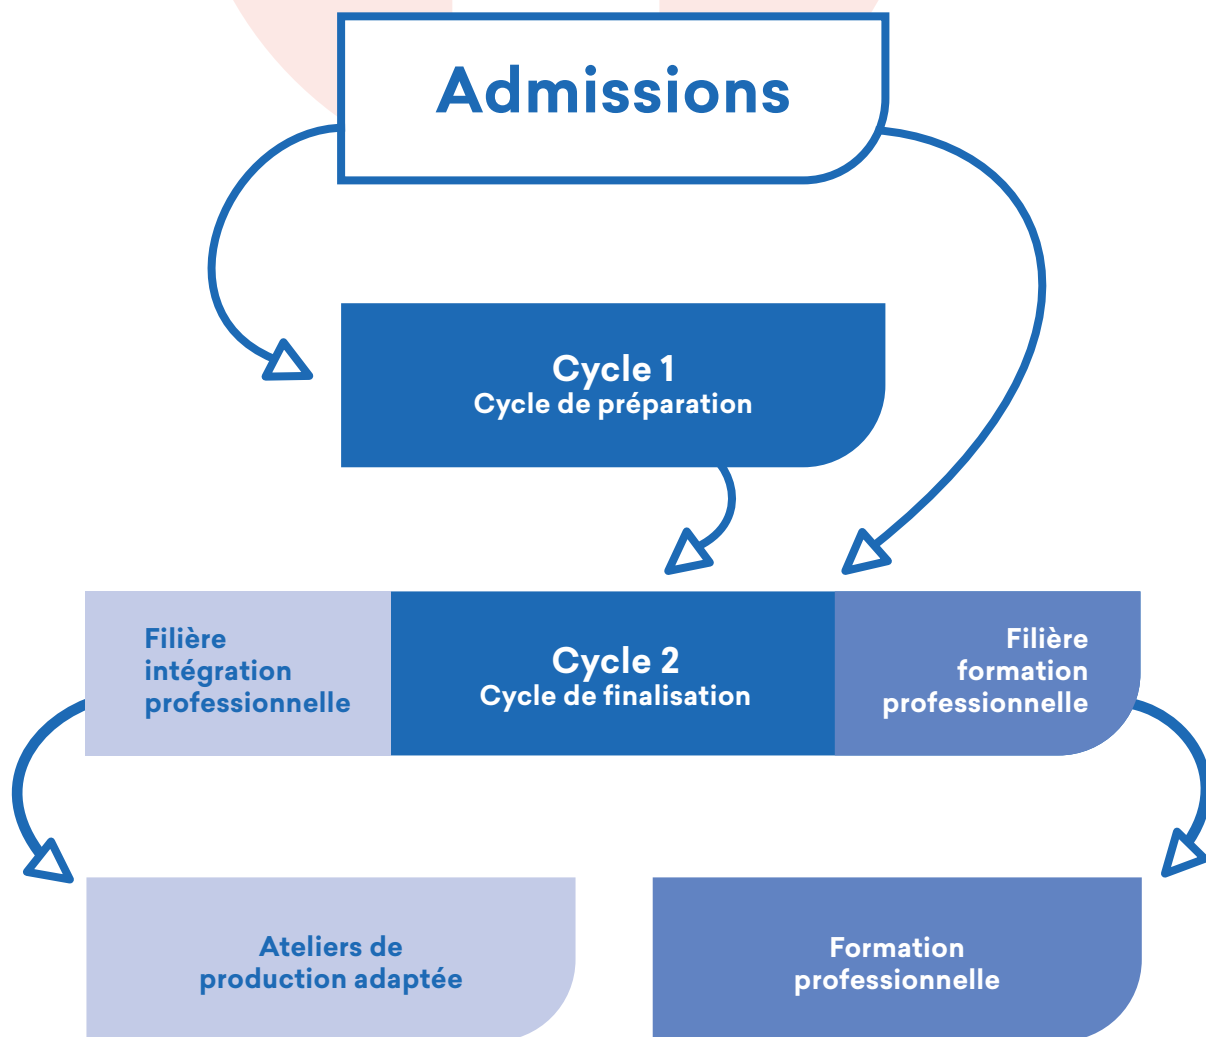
Admissions

Cycle 1
Cycle de préparation

Filière intégration professionnelle

Cycle 2
Cycle de finalisation

Filière formation professionnelle

Ateliers de production adaptée

Formation professionnelle